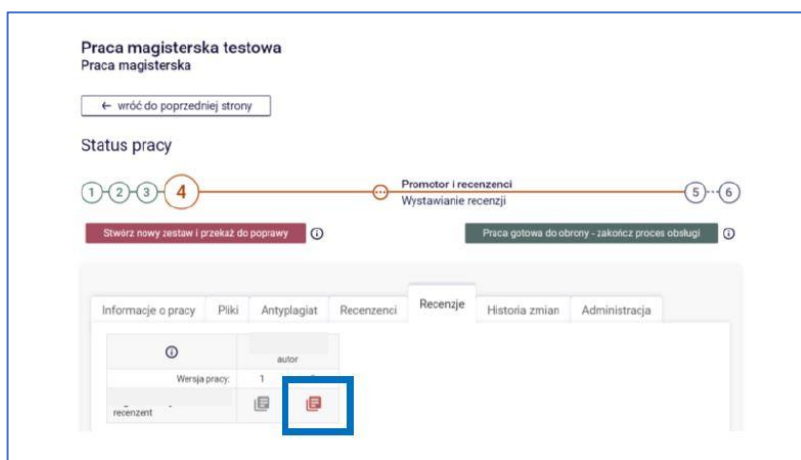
Praca magisterska testowa
Praca magisterska

← wróć do poprzedniej strony

Status pracy

1 2 3 4 Promotor i recenzenci
Wystawianie recenzji 5 6

Stwórz nowy zestaw i przekaż do poprawy

Praca gotowa do obrony - zakończ proces obsługi

Informacje o pracy | Pliki | Antyplagiat | Recenzenci | Recenzje | Historia zmian | Administracja

| | autor |
|---|---|
| Wersja pracy: | 1 |
| recenzent | |